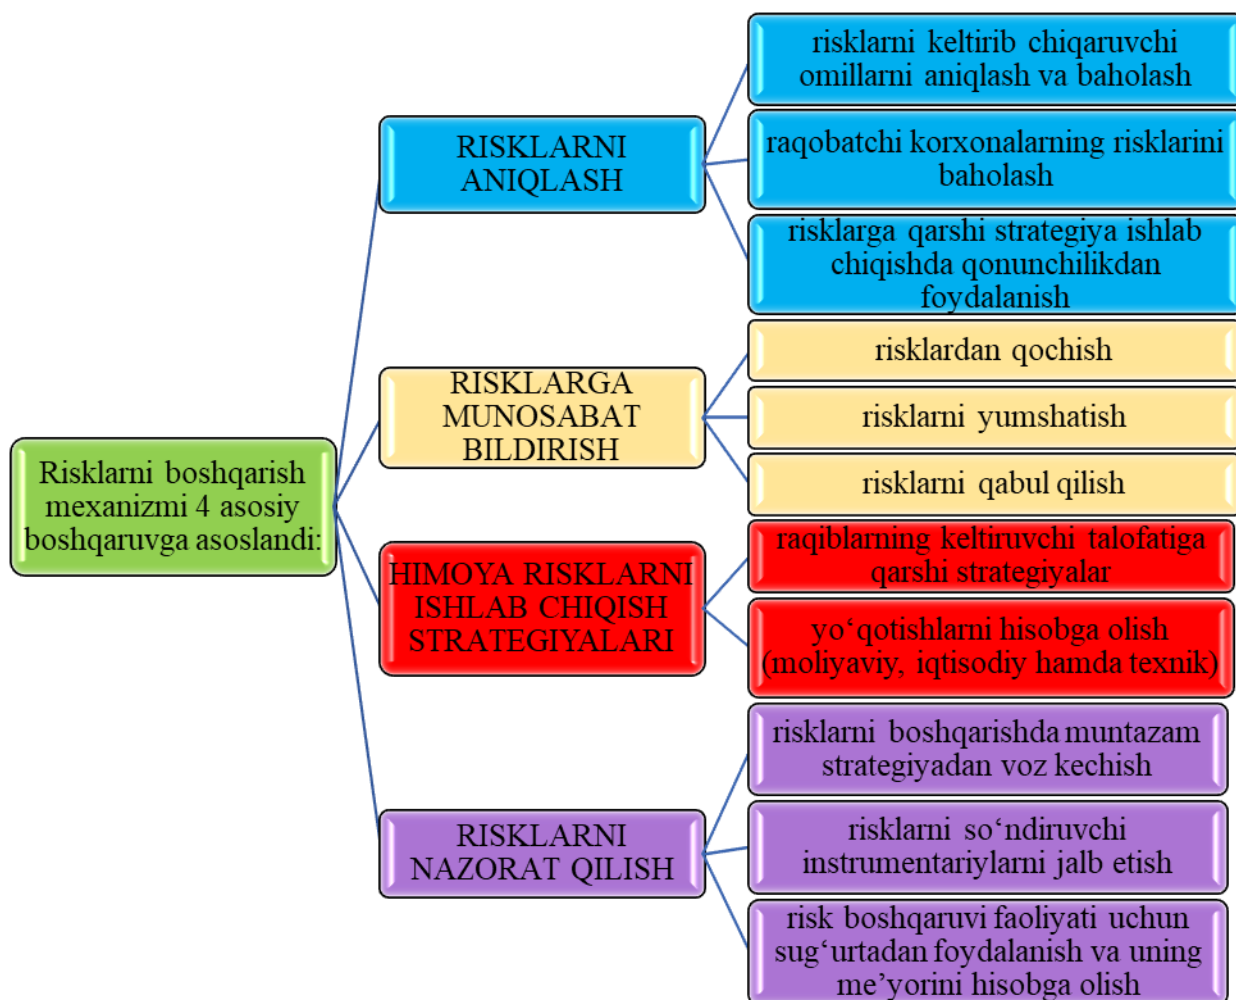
Risklarni boshqarish mexanizmi 4 asosiy boshqaruvga asoslandi:

RISKLARNI ANIQLASH

risklarni keltirib chiqaruvchi omillarni aniqlash va baholash

raqobatchi korxonalarning risklarini baholash

risklarga qarshi strategiya ishlab chiqishda qonunchilikdan foydalanish

RISKLARGA MUNOSABAT BILDIRISH

risklardan qochish

risklarni yumshatish

risklarni qabul qilish

HIMOYA RISKLARNI ISHLAB CHIQISH STRATEGIYALARI

raqiblarning keltiruvchi talofatiga qarshi strategiyalar

yo‘qotishlarni hisobga olish (moliyaviy, iqtisodiy hamda texnik)

RISKLARNI NAZORAT QILISH

risklarni boshqarishda muntazam strategiyadan voz kechish

risklarni so‘ndiruvchi instrumentariylarni jalb etish

risk boshqaruvi faoliyati uchun sug‘urtadan foydalanish va uning me’yorini hisobga olish